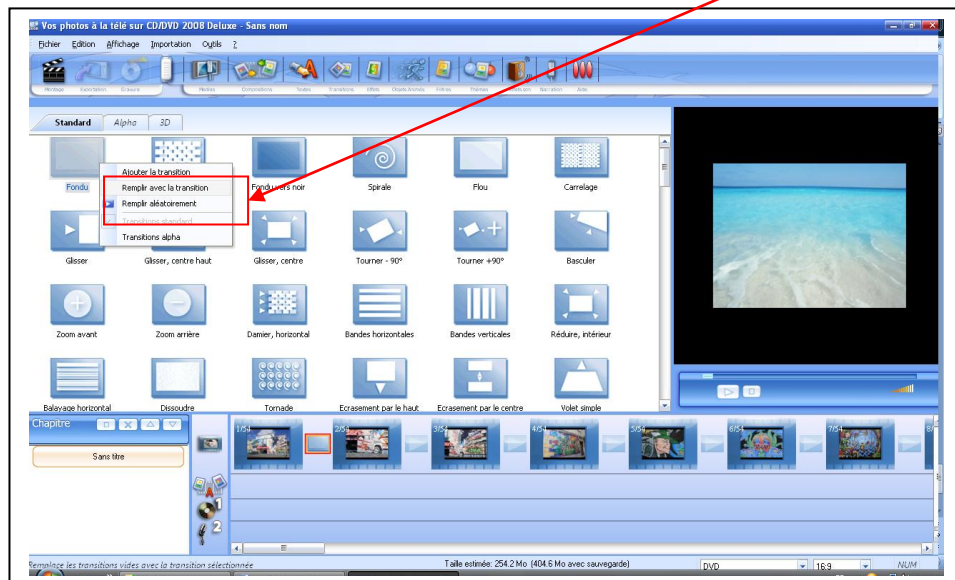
Vos photos à la télé sur CD/DVD 2008 Deluxe - Sans nom

Fichier Edition Affichage Importation Outils ?

Montage Exportation Graveurs Médias Diaporamas Textes Transitions Effets Objets Animés Filtres Thèmes Narration Aide

Standard Alpha 3D

Fondu

Ajouter la transition
Remplir avec la transition
Remplir aléatoirement
Transitions standard
Transitions alpha

Fondu vers noir
Spirale
Flou
Carrelage
Glisser
Glisser, centre haut
Glisser, centre
Tourner - 90°
Tourner +90°
Basculer
Zoom avant
Zoom arrière
Damier, horizontal
Bandes horizontales
Bandes verticales
Réduire, intérieur
Balayage horizontal
Dissoudre
Tornade
Ecrasement par le haut
Ecrasement par le centre
Volet simple

Chapitre

Sans titre

1/54 2/54 3/54 4/54 5/54 6/54 7/54 8/

Remplace les transitions vides avec la transition sélectionnée
Taille estimée: 254.2 Mo (404.6 Mo avec sauvegarde)
DVD
16:9
NUM